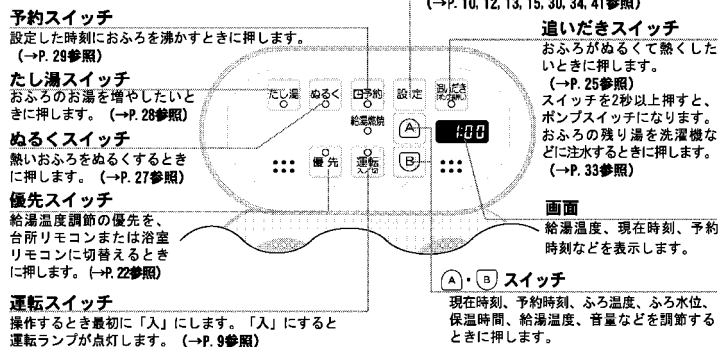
(→P. 10, 12, 13, 15, 30, 34, 41参照)

予約スイッチ
設定した時刻におふろを沸かすときに押します。
(→P. 29参照)

たし湯スイッチ
おふろのお湯を増やしたいときに押します。(→P. 28参照)

ぬるくスイッチ
熱いおふろをぬるくするときに押します。(→P. 27参照)

優先スイッチ
給湯温度調節の優先を、台所リモコンまたは浴室リモコンに切替えるときに押します。(→P. 22参照)

運転スイッチ
操作するとき最初に「入」にします。「入」にすると運転ランプが点灯します。(→P. 9参照)

たし湯
ぬるく
予約
設定
追いだき
給湯燃焼
優先
運転 入/切
A
B
1:00

追いだきスイッチ
おふろがぬるくて熱くしたいときに押します。
(→P. 25参照)
スイッチを2秒以上押すと、ポンプスイッチになります。おふろの残り湯を洗濯機などに注水するときに押します。
(→P. 33参照)

画面
給湯温度、現在時刻、予約時刻などを表示します。

A・B スイッチ
現在時刻、予約時刻、ふろ温度、ふろ水位、保温時間、給湯温度、音量などを調節するときに押します。